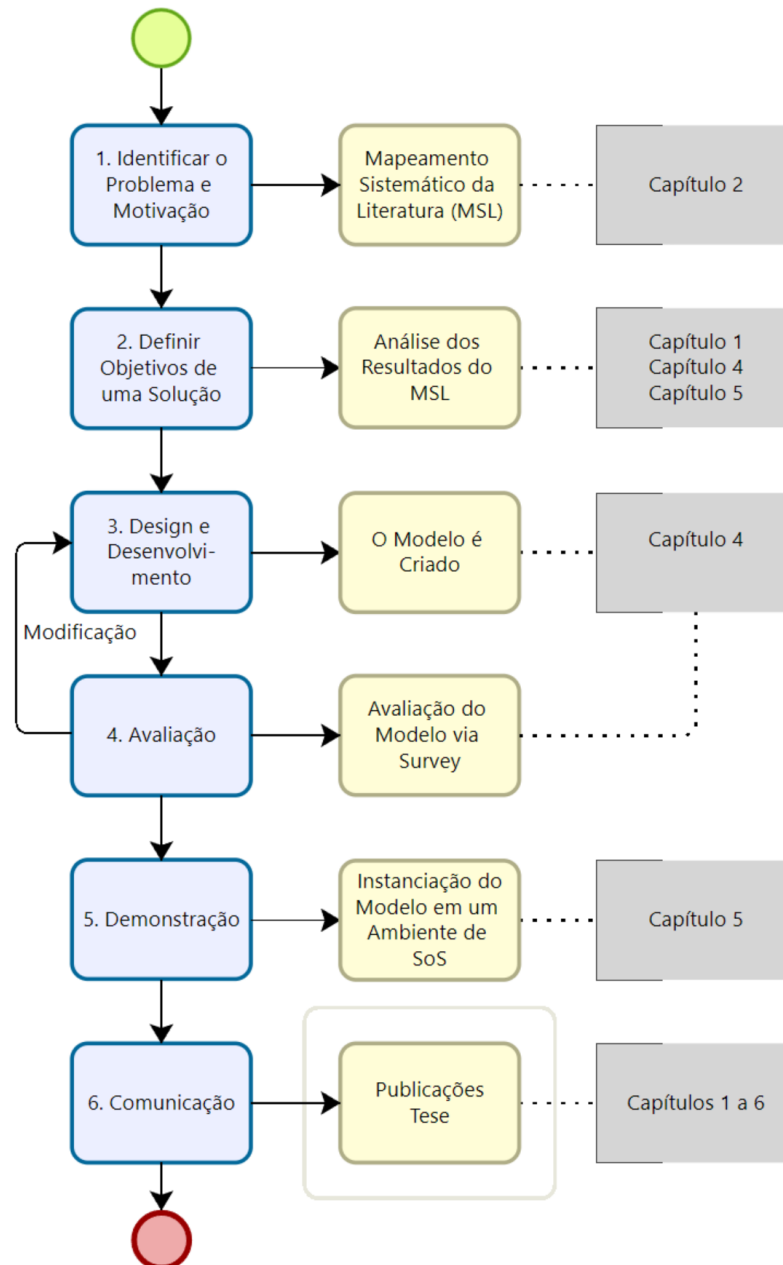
1. Identificar o Problema e Motivação

Mapeamento Sistemático da Literatura (MSL)

Capítulo 2

2. Definir Objetivos de uma Solução

Análise dos Resultados do MSL

Capítulo 1
Capítulo 4
Capítulo 5

3. Design e Desenvolvimento

O Modelo é Criado

Capítulo 4

Modificação

4. Avaliação

Avaliação do Modelo via Survey

5. Demonstração

Instanciação do Modelo em um Ambiente de SoS

Capítulo 5

6. Comunicação

Publicações
Tese

Capítulos 1 a 6